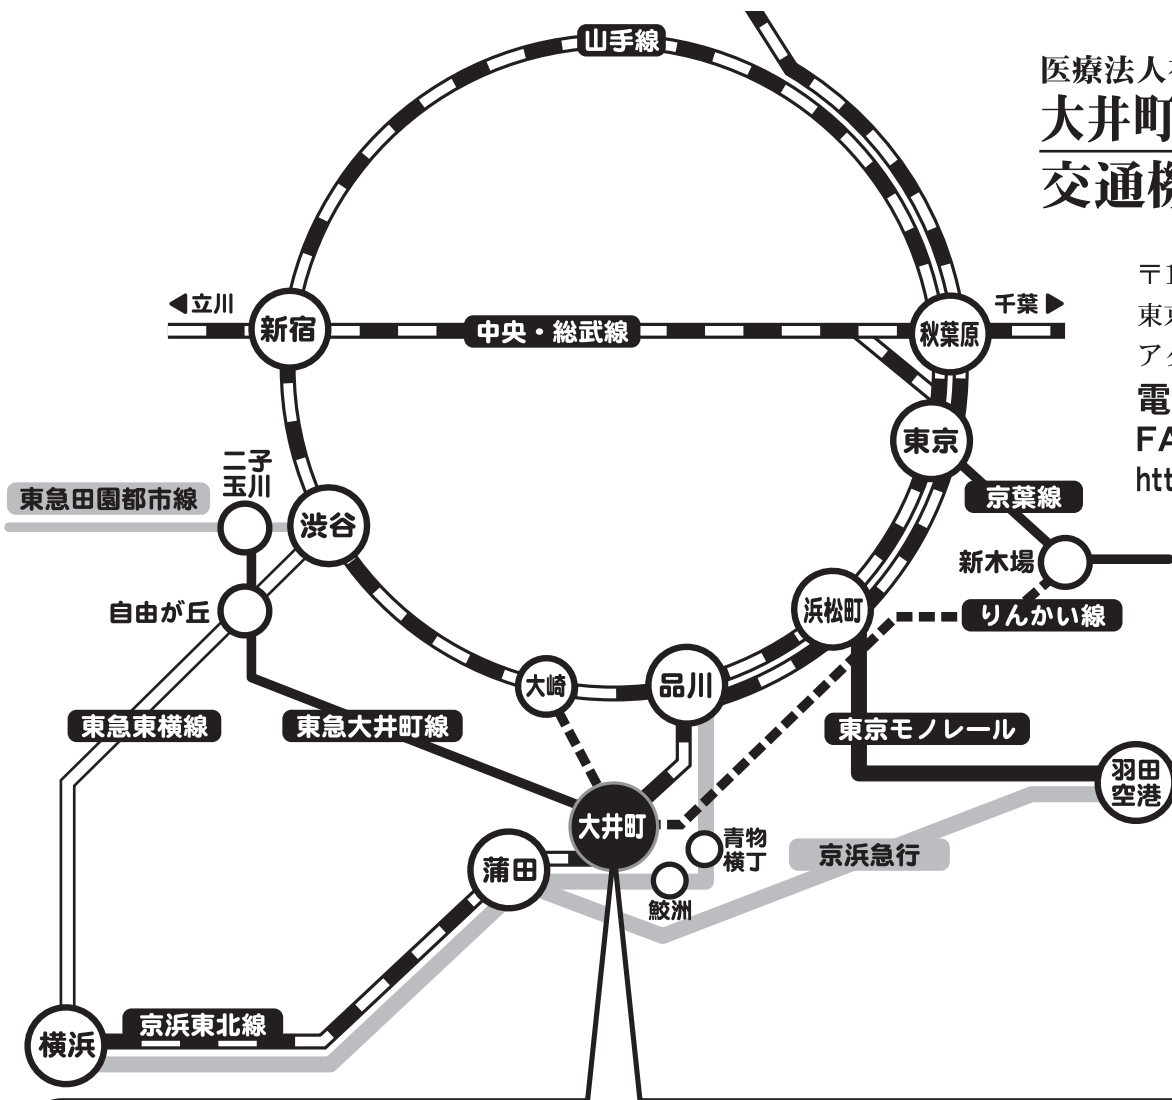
医療法人社
大井町
交通機

〒1
東京
アク
電
FA
htt

山手線
◀立川
新宿
中央・総武線
千葉▶
秋葉原
東京
京葉線
新木場
二子玉川
東急田園都市線
渋谷
自由が丘
浜松町
りんかい線
大崎
品川
東急東横線
東急大井町線
東京モノレール
羽田空港
大井町
青物横丁
京浜急行
蒲田
鮫洲
横浜
京浜東北線